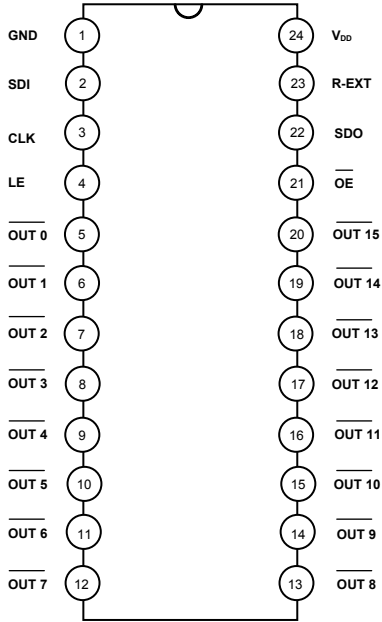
GND 1
SDI 2
CLK 3
LE 4
$\overline{\text{OUT 0}}$ 5
$\overline{\text{OUT 1}}$ 6
$\overline{\text{OUT 2}}$ 7
$\overline{\text{OUT 3}}$ 8
$\overline{\text{OUT 4}}$ 9
$\overline{\text{OUT 5}}$ 10
$\overline{\text{OUT 6}}$ 11
$\overline{\text{OUT 7}}$ 12

24 $V_{DD}$
23 R-EXT
22 SDO
21 $\overline{\text{OE}}$
20 $\overline{\text{OUT 15}}$
19 $\overline{\text{OUT 14}}$
18 $\overline{\text{OUT 13}}$
17 $\overline{\text{OUT 12}}$
16 $\overline{\text{OUT 11}}$
15 $\overline{\text{OUT 10}}$
14 $\overline{\text{OUT 9}}$
13 $\overline{\text{OUT 8}}$